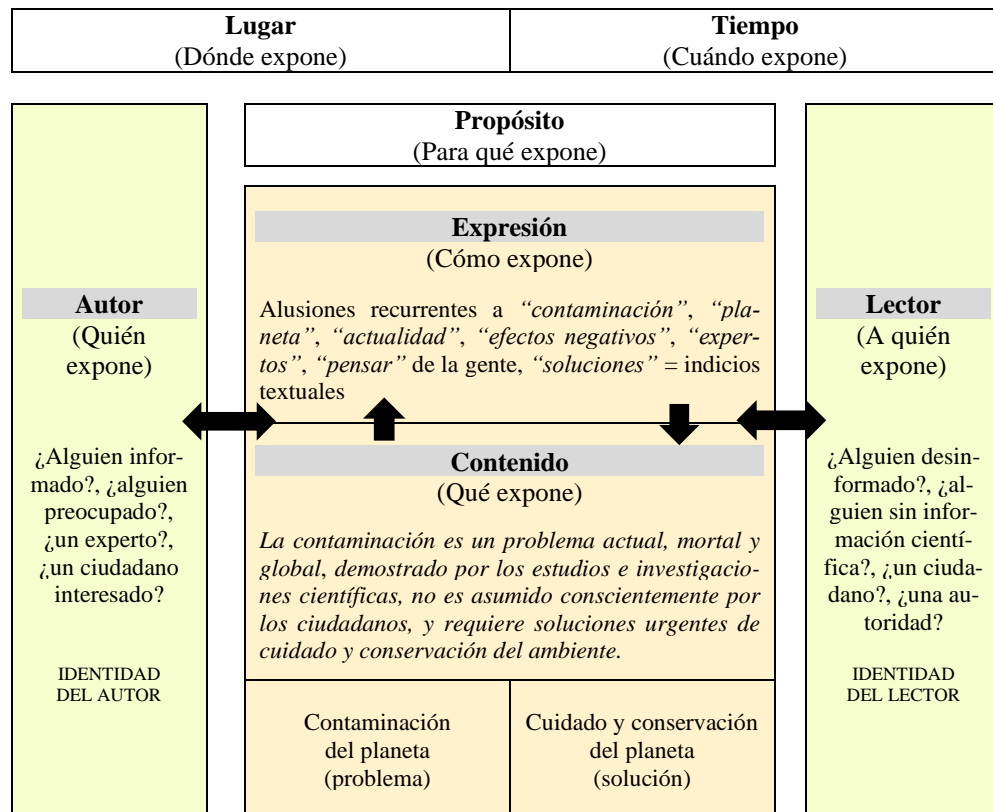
| **Lugar** (Dónde expone) | **Tiempo** (Cuándo expone) |
|---|---|

**Autor**
(Quién expone)

¿Alguien informado?, ¿alguien preocupado?, ¿un experto?, ¿un ciudadano interesado?

IDENTIDAD DEL AUTOR

**Propósito**
(Para qué expone)

**Expresión**
(Cómo expone)

Alusiones recurrentes a *"contaminación"*, *"planeta"*, *"actualidad"*, *"efectos negativos"*, *"expertos"*, *"pensar"* de la gente, *"soluciones"* = indicios textuales

**Contenido**
(Qué expone)

*La contaminación es un problema actual, mortal y global, demostrado por los estudios e investigaciones científicas, no es asumido conscientemente por los ciudadanos, y requiere soluciones urgentes de cuidado y conservación del ambiente.*

| Contaminación del planeta (problema) | Cuidado y conservación del planeta (solución) |
|---|---|

**Lector**
(A quién expone)

¿Alguien desinformado?, ¿alguien sin información científica?, ¿un ciudadano?, ¿una autoridad?

IDENTIDAD DEL LECTOR